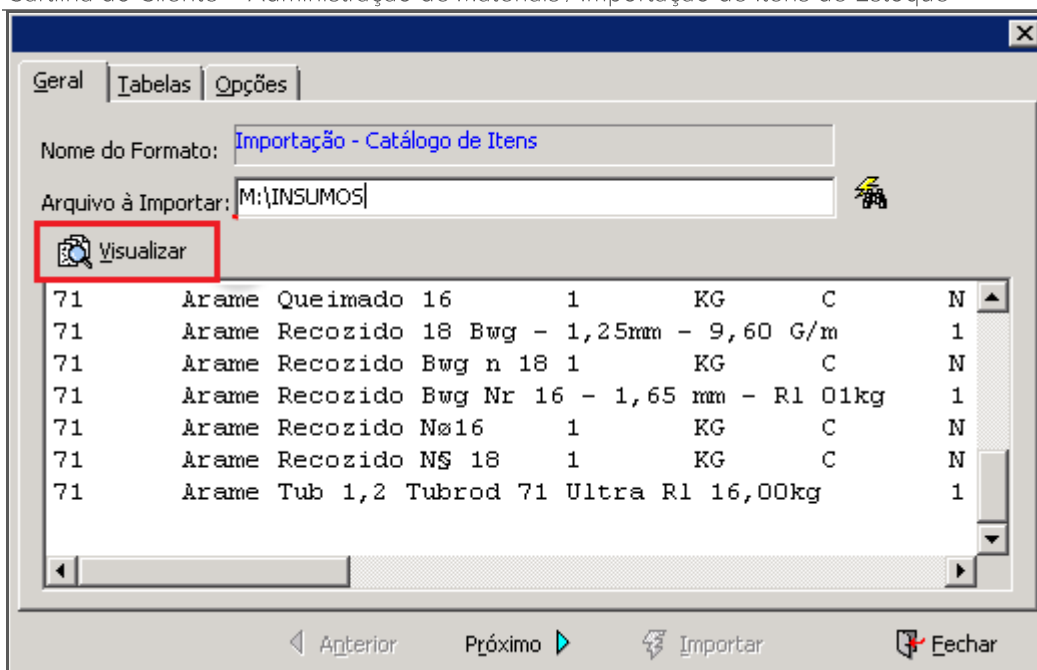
Cartilha do Cliente – Administração de Materiais: Importação de Itens de Estoque

Geral | Tabelas | Opções

Nome do Formato: Importação - Catálogo de Itens

Arquivo à Importar: M:\INSUMOS

Visualizar

| | | | | | |
|---|---|---|---|---|---|
| 71 | Arame Queimado 16 | 1 | KG | C | N |
| 71 | Arame Recozido 18 Bwg - 1,25mm - 9,60 G/m | | | | 1 |
| 71 | Arame Recozido Bwg n 18 1 | | KG | C | N |
| 71 | Arame Recozido Bwg Nr 16 - 1,65 mm - Rl 01kg | | | | 1 |
| 71 | Arame Recozido Nø16 | 1 | KG | C | N |
| 71 | Arame Recozido N§ 18 | 1 | KG | C | N |
| 71 | Arame Tub 1,2 Tubrod 71 Ultra Rl 16,00kg | | | | 1 |

Anterior Próximo Importar Fechar